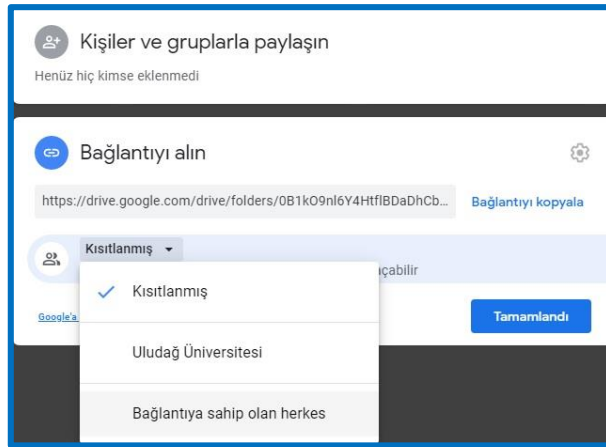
Kişiler ve gruplarla paylaşın
Henüz hiç kimse eklenmedi

Bağlantıyı alın
https://drive.google.com/drive/folders/0B1kO9nl6Y4HtflBDaDhCb...
Bağlantıyı kopyala
Kısıtlanmış
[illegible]açabilir
Google'a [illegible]
Tamamlandı
Kısıtlanmış
Uludağ Üniversitesi
Bağlantıya sahip olan herkes